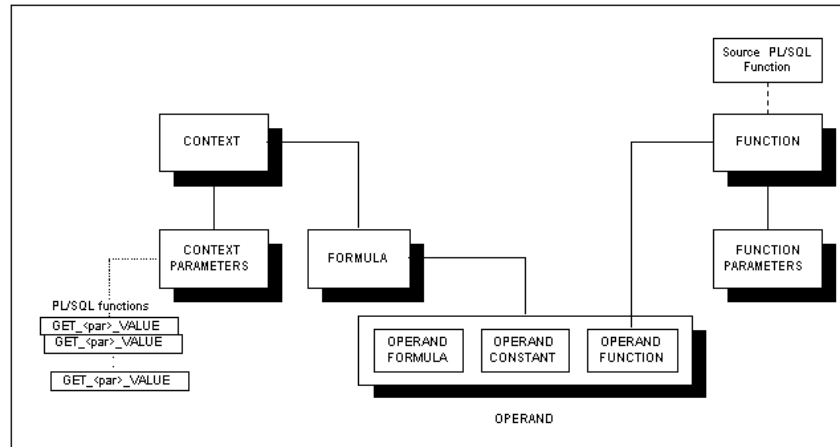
Source PL/SQL Function

CONTEXT

FUNCTION

CONTEXT PARAMETERS

FORMULA

FUNCTION PARAMETERS

PL/SQL functions

GET_<par>_VALUE

GET_<par>_VALUE

GET_<par>_VALUE

OPERAND FORMULA

OPERAND CONSTANT

OPERAND FUNCTION

OPERAND